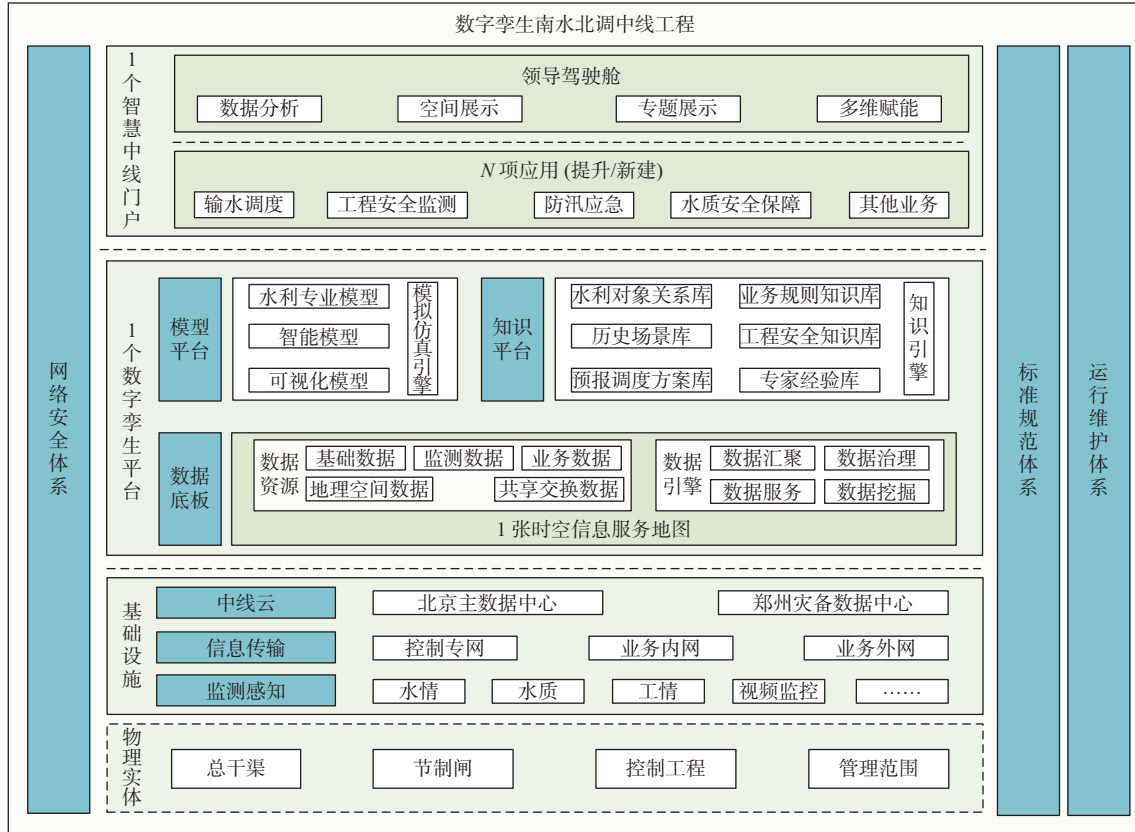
数字孪生南水北调中线工程

网络安全体系

1个智慧中线门户

领导驾驶舱

数据分析 空间展示 专题展示 多维赋能

$N$项应用 (提升/新建)

输水调度 工程安全监测 防汛应急 水质安全保障 其他业务

1个数字孪生平台

模型平台

水利专业模型
智能模型
可视化模型

模拟仿真引擎

知识平台

水利对象关系库 业务规则知识库
历史场景库 工程安全知识库
预报调度方案库 专家经验库

知识引擎

数据底板

数据资源 基础数据 监测数据 业务数据 地理空间数据 共享交换数据

数据引擎 数据汇聚 数据治理 数据服务 数据挖掘

1张时空信息服务地图

基础设施

中线云 北京主数据中心 郑州灾备数据中心

信息传输 控制专网 业务内网 业务外网

监测感知 水情 水质 工情 视频监控 ……

物理实体

总干渠 节制闸 控制工程 管理范围

标准规范体系

运行维护体系